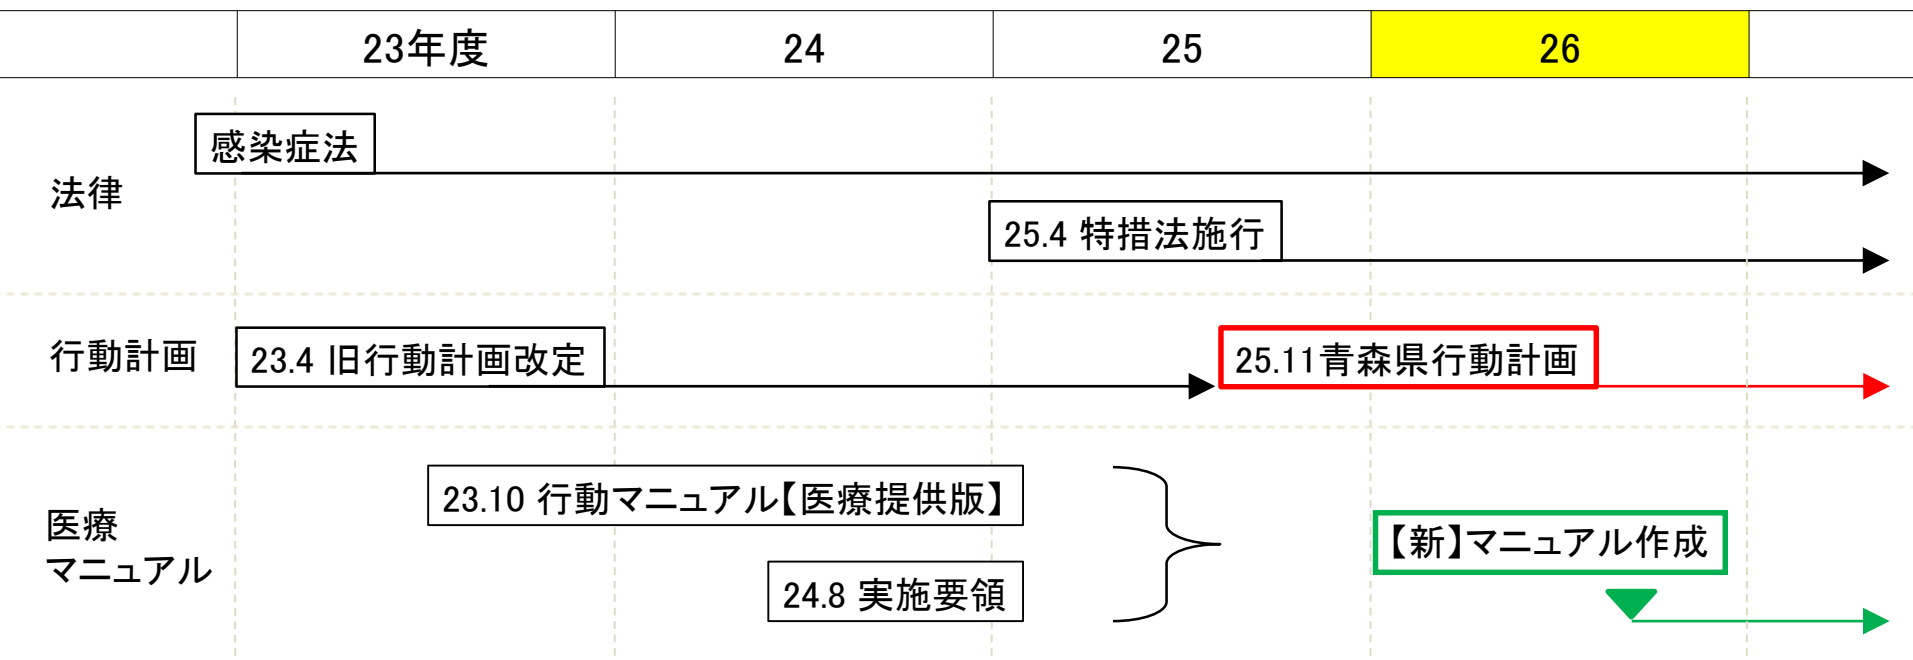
| | 23年度 | 24 | 25 | 26 |
|---|---|---|---|---|

法律

感染症法

25.4 特措法施行

行動計画

23.4 旧行動計画改定

25.11青森県行動計画

医療マニュアル

23.10 行動マニュアル【医療提供版】

24.8 実施要領

【新】マニュアル作成